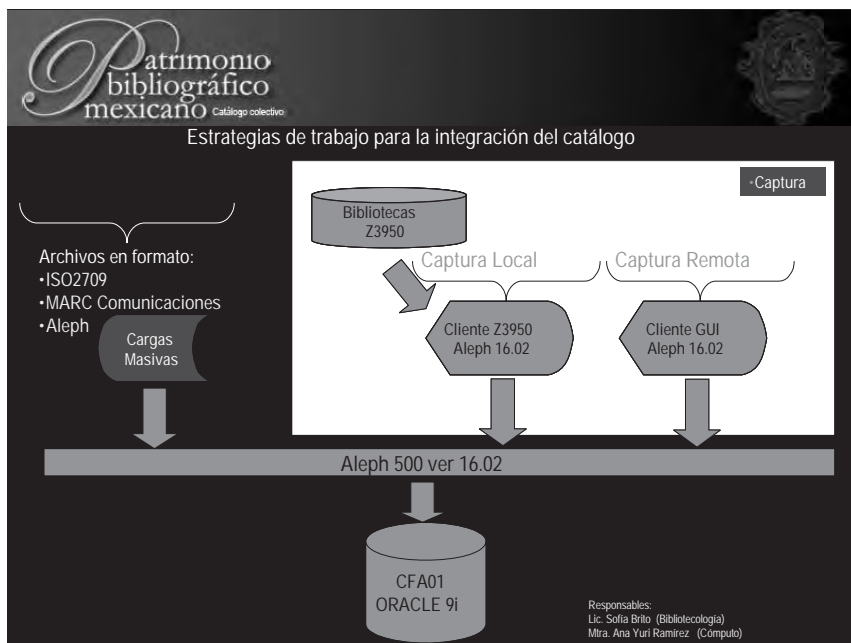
Patrimonio bibliográfico mexicano Catálogo colectivo

Estrategias de trabajo para la integración del catálogo

•Captura

Bibliotecas Z3950

Captura Local

Captura Remota

Archivos en formato:
•ISO2709
•MARC Comunicaciones
•Aleph

Cargas Masivas

Cliente Z3950 Aleph 16.02

Cliente GUI Aleph 16.02

Aleph 500 ver 16.02

CFA01 ORACLE 9i

Responsables:
Lic. Sofía Brito (Bibliotecología)
Mtra. Ana Yuri Ramírez (Cómputo)